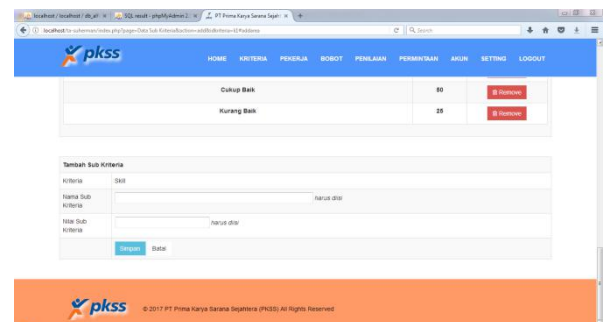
localhost / localhost / db_all × | SQL result - phpMyAdmin 2 × | PT Prima Karya Sarana Sejaht × | +

localhost/tr-sahemen/index.php?page=Data Sub Kriteria&action=add&idkriteria=4&addata

Search

pkss

HOME KRITERIA PEKERJA BOBOT PENILAIAN PERMINTAAN AKUN SETTING LOGOUT

| Cukup Baik | 50 | Remove |
|---|---|---|
| Kurang Baik | 25 | Remove |

Tambah Sub Kriteria

| Kriteria | Skill |
|---|---|
| Nama Sub Kriteria | harus diisi |
| Nilai Sub Kriteria | harus diisi |
| | Simpan Batal |

pkss © 2017 PT Prima Karya Sarana Sejahtera (PKSS) All Rights Reserved